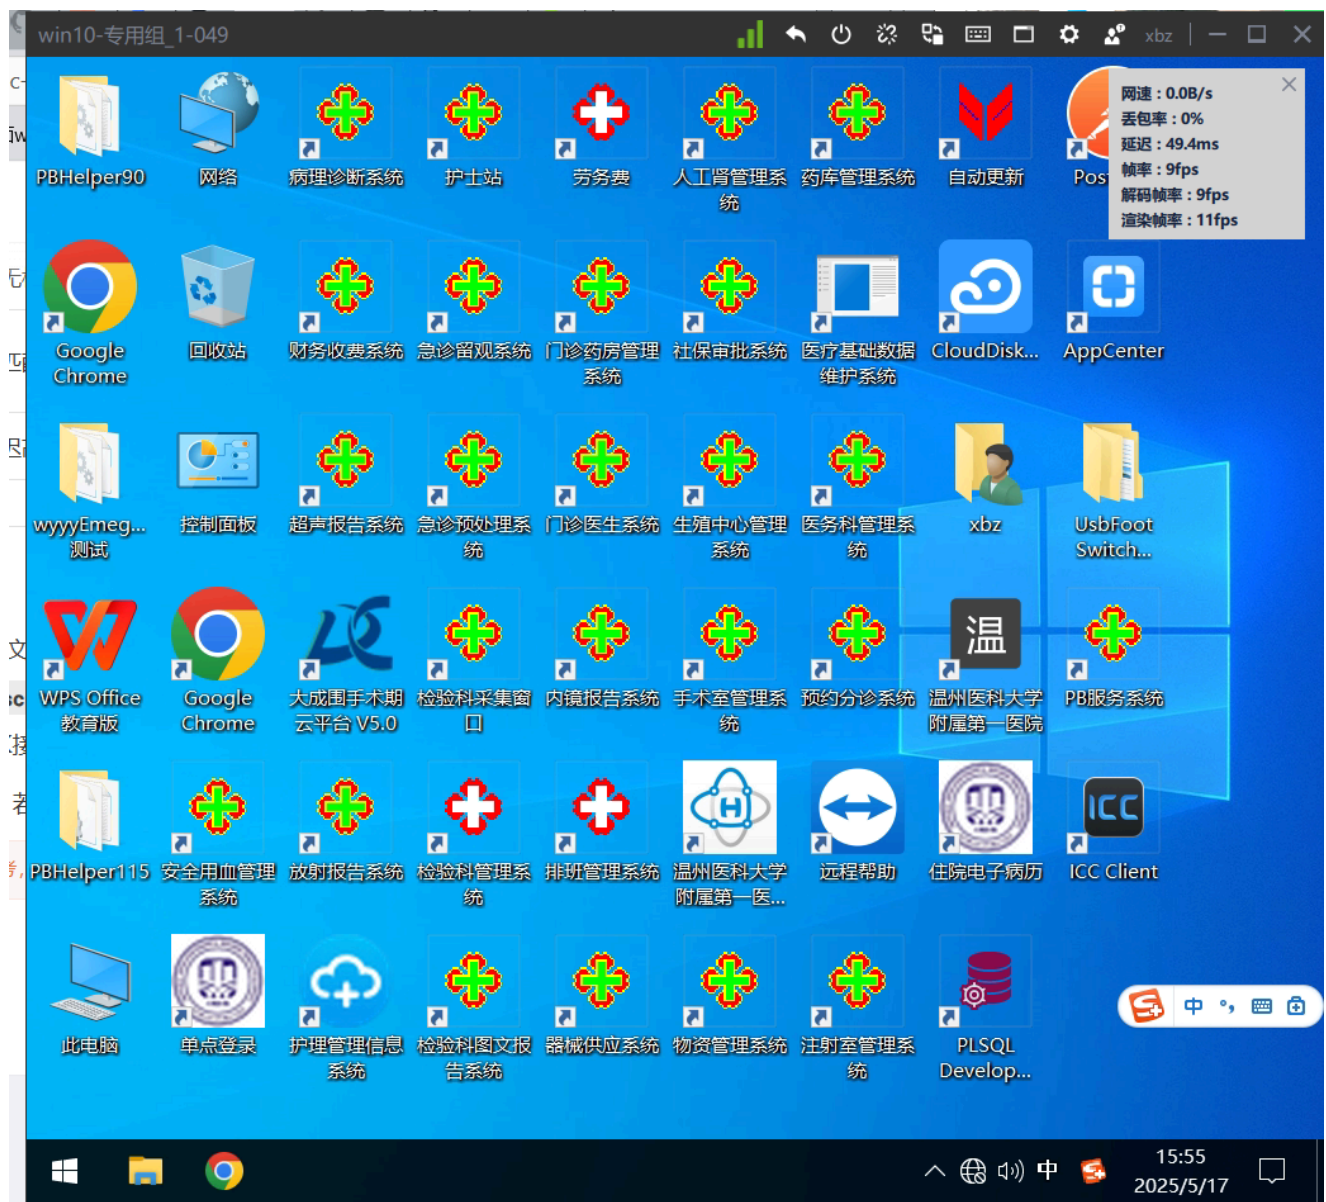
win10-专用组_1-049

xbz

网速：0.0B/s
丢包率：0%
延迟：49.4ms
帧率：9fps
解码帧率：9fps
渲染帧率：11fps

PBHelper90
网络
病理诊断系统
护士站
劳务费
人工肾管理系统
药库管理系统
自动更新
Pos

Google Chrome
回收站
财务收费系统
急诊留观系统
门诊药房管理系统
社保审批系统
医疗基础数据维护系统
CloudDisk...
AppCenter

wyyyEmeg...测试
控制面板
超声报告系统
急诊预处理系统
门诊医生系统
生殖中心管理系统
医务科管理系统
xbz
UsbFoot Switch...

WPS Office 教育版
Google Chrome
大成围手术期云平台 V5.0
检验科采集窗口
内镜报告系统
手术室管理系统
预约分诊系统
温州医科大学附属第一医院
PB服务系统

PBHelper115
安全用血管理系统
放射报告系统
检验科管理系统
排班管理系统
温州医科大学附属第一医...
远程帮助
住院电子病历
ICC Client

此电脑
单点登录
护理管理信息系统
检验科图文报告系统
器械供应系统
物资管理系统
注射室管理系统
PLSQL Develop...

中

中
15:55
2025/5/17